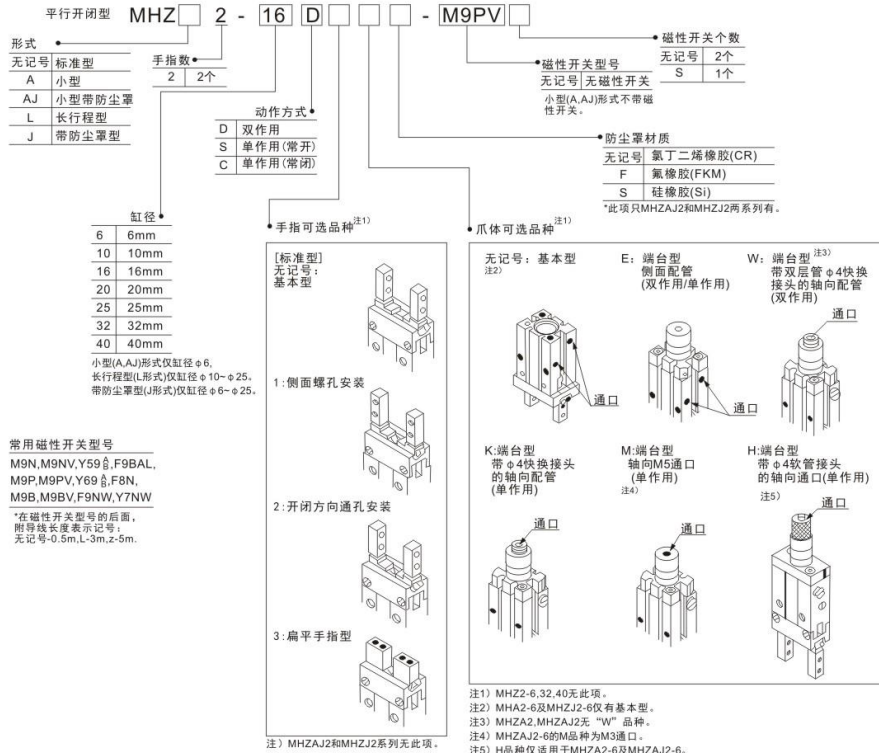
平行开闭型 MHZ□ 2 - 16 D □ □ □ - M9PV □

形式

| 无记号 | 标准型 |
|---|---|
| A | 小型 |
| AJ | 小型带防尘罩 |
| L | 长行程型 |
| J | 带防尘罩型 |

手指数

| 2 | 2个 |
|---|---|

动作方式

| D | 双作用 |
|---|---|
| S | 单作用(常开) |
| C | 单作用(常闭) |

缸径

| 6 | 6mm |
|---|---|
| 10 | 10mm |
| 16 | 16mm |
| 20 | 20mm |
| 25 | 25mm |
| 32 | 32mm |
| 40 | 40mm |

小型(A,AJ)形式仅缸径φ6,
长行程型(L形式)仅缸径φ10~φ25。
带防尘罩型(J形式)仅缸径φ6~φ25。

常用磁性开关型号
M9N,M9NV,Y59$^{A}_{B}$,F9BAL,
M9P,M9PV,Y69$^{A}_{B}$,F8N,
M9B,M9BV,F9NW,Y7NW

*在磁性开关型号的后面，附导线长度表示记号：
无记号-0.5m,L-3m,z-5m.

磁性开关个数

| 无记号 | 2个 |
|---|---|
| S | 1个 |

磁性开关型号

| 无记号 | 无磁性开关 |
|---|---|

小型(A,AJ)形式不带磁性开关。

防尘罩材质

| 无记号 | 氯丁二烯橡胶(CR) |
|---|---|
| F | 氟橡胶(FKM) |
| S | 硅橡胶(Si) |

*此项只MHZAJ2和MHZJ2两系列有。

手指可选品种注1)

[标准型]
无记号：
基本型

1:侧面螺孔安装

2:开闭方向通孔安装

3:扁平手指型

注）MHZAJ2和MHZJ2系列无此项。

爪体可选品种注1)

无记号：基本型
注2)
通口

E：端台型
侧面配管
(双作用/单作用)
通口

W：端台型注3)
带双层管φ4快换接头的轴向配管
(双作用)
通口

K:端台型
带φ4快换接头的轴向配管
(单作用)
通口

M:端台型
轴向M5通口
(单作用)
注4)
通口

H:端台型
带φ4软管接头的轴向通口(单作用)
注5)
通口

注1）MHZ2-6,32,40无此项。
注2）MHA2-6及MHZJ2-6仅有基本型。
注3）MHZA2,MHZAJ2无“W”品种。
注4）MHZAJ2-6的M品种为M3通口。
注5）H品种仅适用于MHZA2-6及MHZAJ2-6。